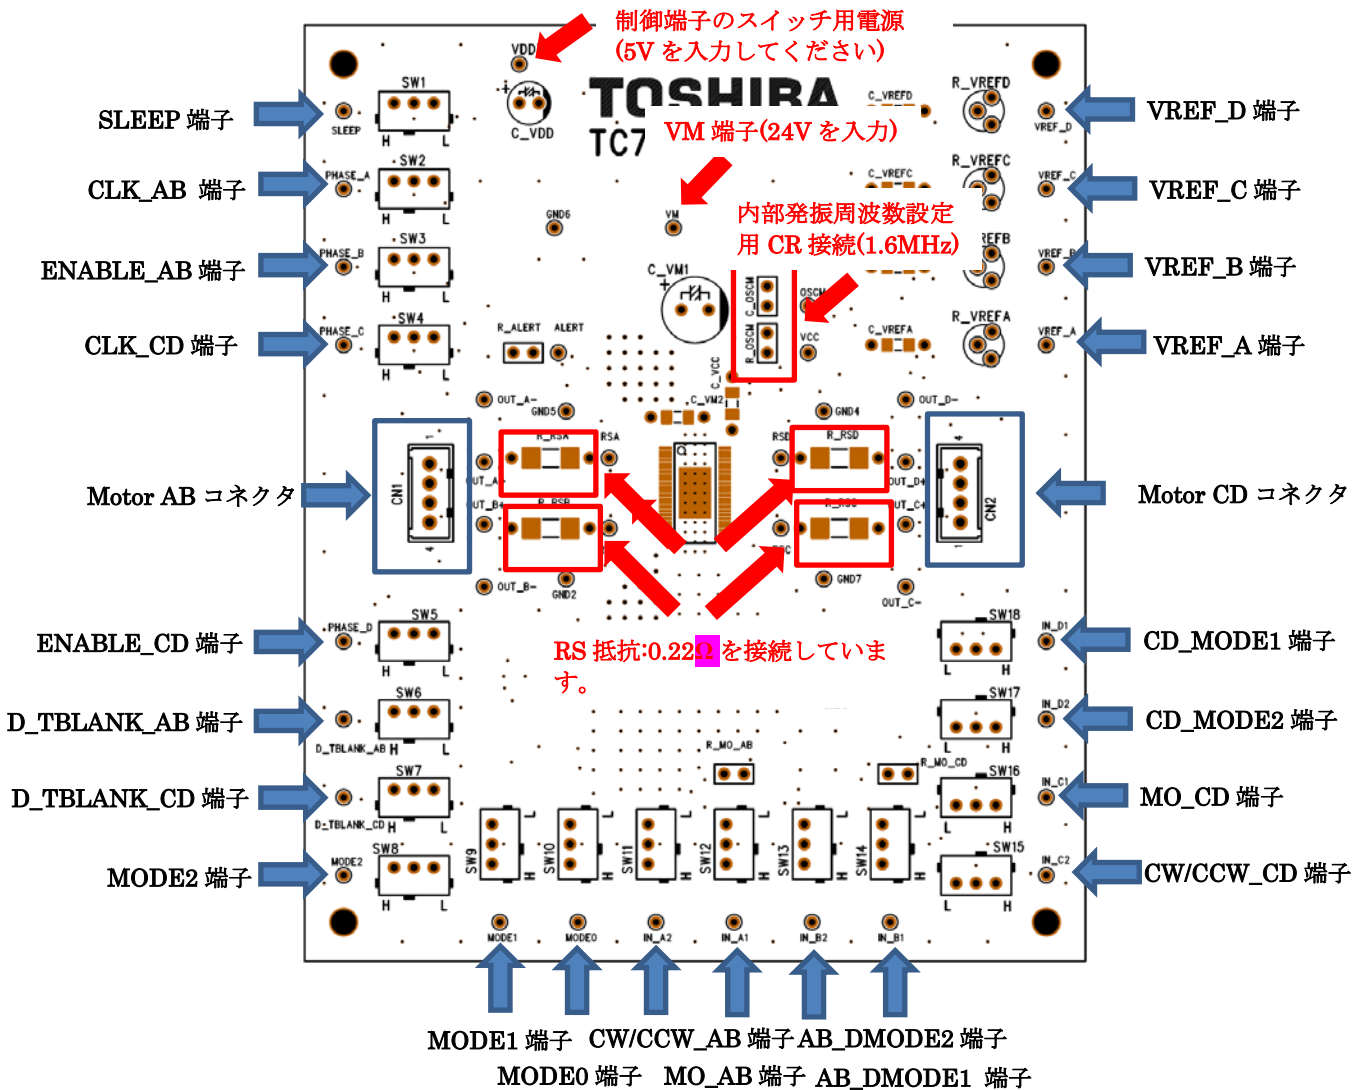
制御端子のスイッチ用電源
(5V を入力してください)

VDD

TOSHIBA

TC7

VM 端子(24V を入力)

内部発振周波数設定
用 CR 接続(1.6MHz)

SLEEP 端子

CLK_AB 端子

ENABLE_AB 端子

CLK_CD 端子

Motor AB コネクタ

ENABLE_CD 端子

D_TBLANK_AB 端子

D_TBLANK_CD 端子

MODE2 端子

VREF_D 端子

VREF_C 端子

VREF_B 端子

VREF_A 端子

Motor CD コネクタ

CD_MODE1 端子

CD_MODE2 端子

MO_CD 端子

CW/CCW_CD 端子

SW1 SLEEP H L

PHASE_A SW2 H L

PHASE_B SW3 H L

PHASE_C SW4 H L

C_VDD

C_VREFD R_VREFD VREF_D

C_VREFC R_VREFC VREF_C

GND6 VM C_VM1

VREF_B

R_OSCM C_OSCM OSCM VCC

C_VREFA R_VREFA VREF_A

R_ALERT ALERT

C_VCC C_VM2

OUT_A− GND5 GND4 OUT_D−

CN1 R_RSA RSA RSD R_RSD CN2

R_RSB GND7

OUT_B− GND2 OUT_C−

RS 抵抗:0.22Ω を接続していま
す。

PHASE_D SW5 H L

SW6 D_TBLANK_AB H L

SW7 D_TBLANK_CD H L

SW8 MODE2 H L

SW9 SW10 SW11 SW12 SW13 SW14

R_MO_AB R_MO_CD

SW18 IN_D1 L H

SW17 IN_D2 L H

SW16 IN_C1 L H

SW15 IN_C2 L H

MODE1 MODE0 IN_A2 IN_A1 IN_B2 IN_B1

MODE1 端子 CW/CCW_AB 端子 AB_DMODE2 端子

MODE0 端子 MO_AB 端子 AB_DMODE1 端子